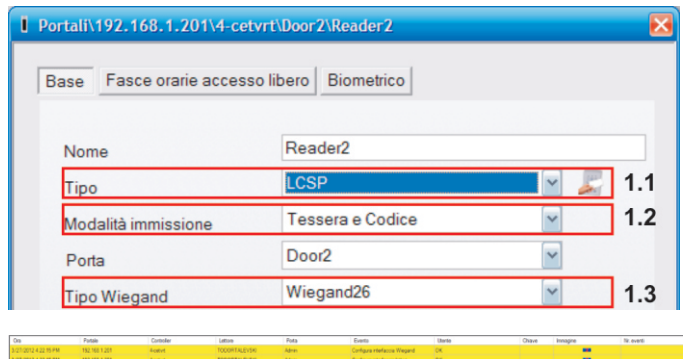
Portali\192.168.1.201\4-cetvrt\Door2\Reader2

Base | Fasce orarie accesso libero | Biometrico

Nome Reader2

Tipo LCSP 1.1

Modalità immissione Tessera e Codice 1.2

Porta Door2

Tipo Wiegand Wiegand26 1.3

| Ora | Portale | Controller | Lettore | Porta | Evento | Utente | Chiave | Immagine | Nr. eventi |
|---|---|---|---|---|---|---|---|---|---|
| 6/21/2012 4:22:15 PM | 192.168.1.201 | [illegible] | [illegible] | Admin | Configura interfaccia Wiegand | OK | | | |
| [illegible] | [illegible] | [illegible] | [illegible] | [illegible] | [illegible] | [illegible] | | | |